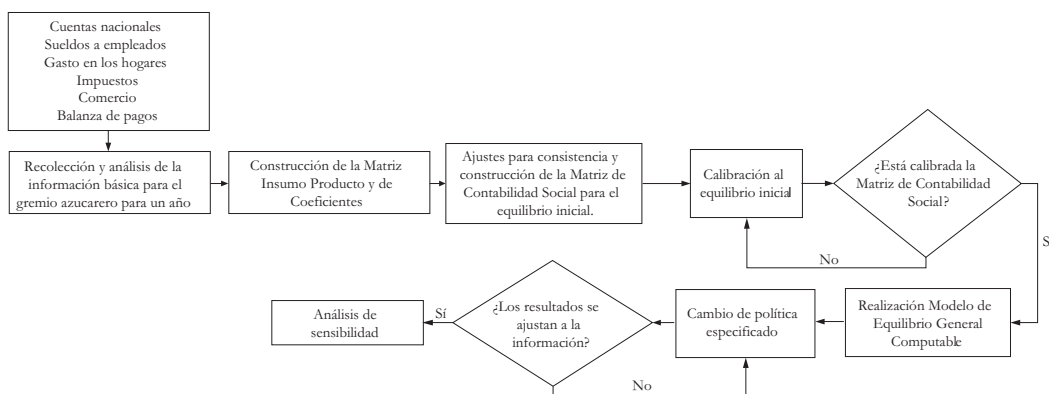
Cuentas nacionales
Sueldos a empleados
Gasto en los hogares
Impuestos
Comercio
Balanza de pagos

Recolección y análisis de la información básica para el gremio azucarero para un año

Construcción de la Matriz Insumo Producto y de Coeficientes

Ajustes para consistencia y construcción de la Matriz de Contabilidad Social para el equilibrio inicial.

Calibración al equilibrio inicial

¿Está calibrada la Matriz de Contabilidad Social?

S

No

Realización Modelo de Equilibrio General Computable

Cambio de política especificado

¿Los resultados se ajustan a la información?

Sí

Análisis de sensibilidad

No